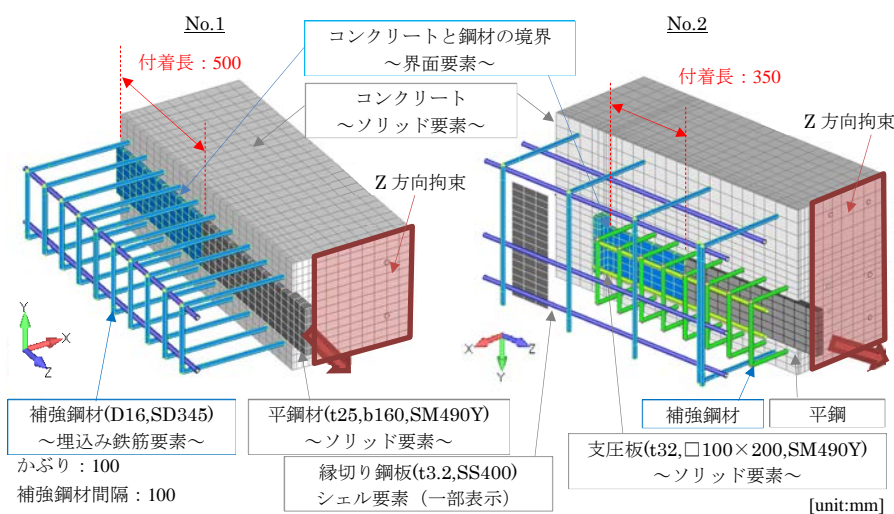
No.1

No.2

コンクリートと鋼材の境界
～界面要素～

付着長：500

付着長：350

コンクリート
～ソリッド要素～

Z 方向拘束

Z 方向拘束

Y
X
Z

X
Z
Y

補強鋼材(D16,SD345)
～埋込み鉄筋要素～

かぶり：100

補強鋼材間隔：100

平鋼材(t25,b160,SM490Y)
～ソリッド要素～

縁切り鋼板(t3.2,SS400)
シェル要素（一部表示）

補強鋼材

平鋼

支圧板(t32,□100×200,SM490Y)
～ソリッド要素～

[unit:mm]